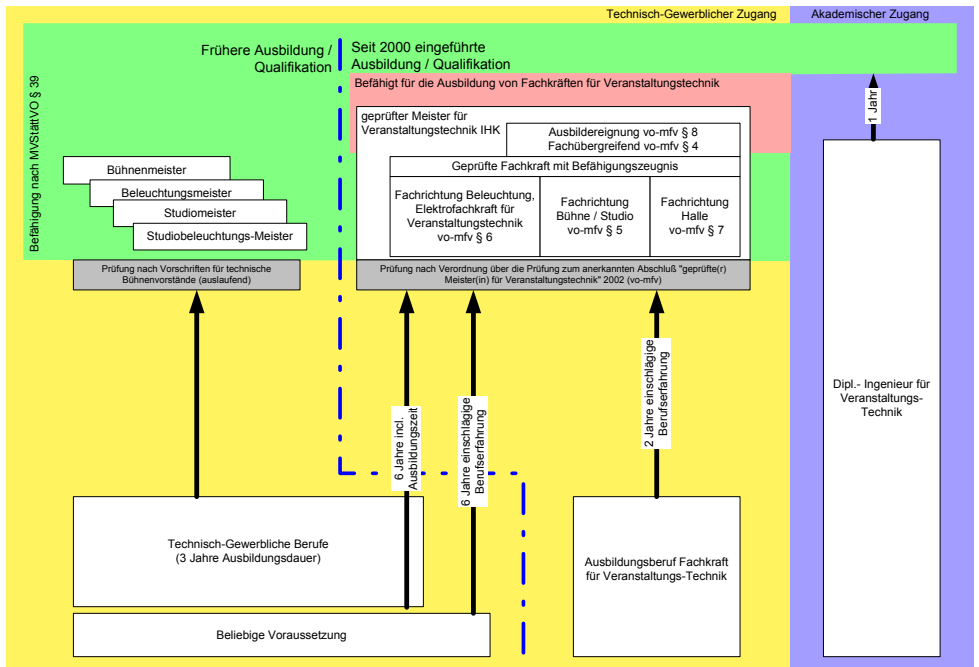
Technisch-Gewerblicher Zugang

Akademischer Zugang

Frühere Ausbildung / Qualifikation

Seit 2000 eingeführte Ausbildung / Qualifikation

Befähigt für die Ausbildung von Fachkräften für Veranstaltungstechnik

Befähigung nach MVStättVO § 39

Bühnenmeister

Beleuchtungsmeister

Studiomeister

Studiobeleuchtungs-Meister

geprüfter Meister für Veranstaltungstechnik IHK

Ausbildereignung vo-mfv § 8
Fachübergreifend vo-mfv § 4

Geprüfte Fachkraft mit Befähigungszeugnis

Fachrichtung Beleuchtung, Elektrofachkraft für Veranstaltungstechnik vo-mfv § 6

Fachrichtung Bühne / Studio vo-mfv § 5

Fachrichtung Halle vo-mfv § 7

1 Jahr

Prüfung nach Vorschriften für technische Bühnenvorstände (auslaufend)

Prüfung nach Verordnung über die Prüfung zum anerkannten Abschluß "geprüfte(r) Meister(in) für Veranstaltungstechnik" 2002 (vo-mfv)

6 Jahre incl. Ausbildungszeit

6 Jahre einschlägige Berufserfahrung

2 Jahre einschlägige Berufserfahrung

Dipl.- Ingenieur für Veranstaltungs-Technik

Technisch-Gewerbliche Berufe (3 Jahre Ausbildungsdauer)

Ausbildungsberuf Fachkraft für Veranstaltungs-Technik

Beliebige Voraussetzung